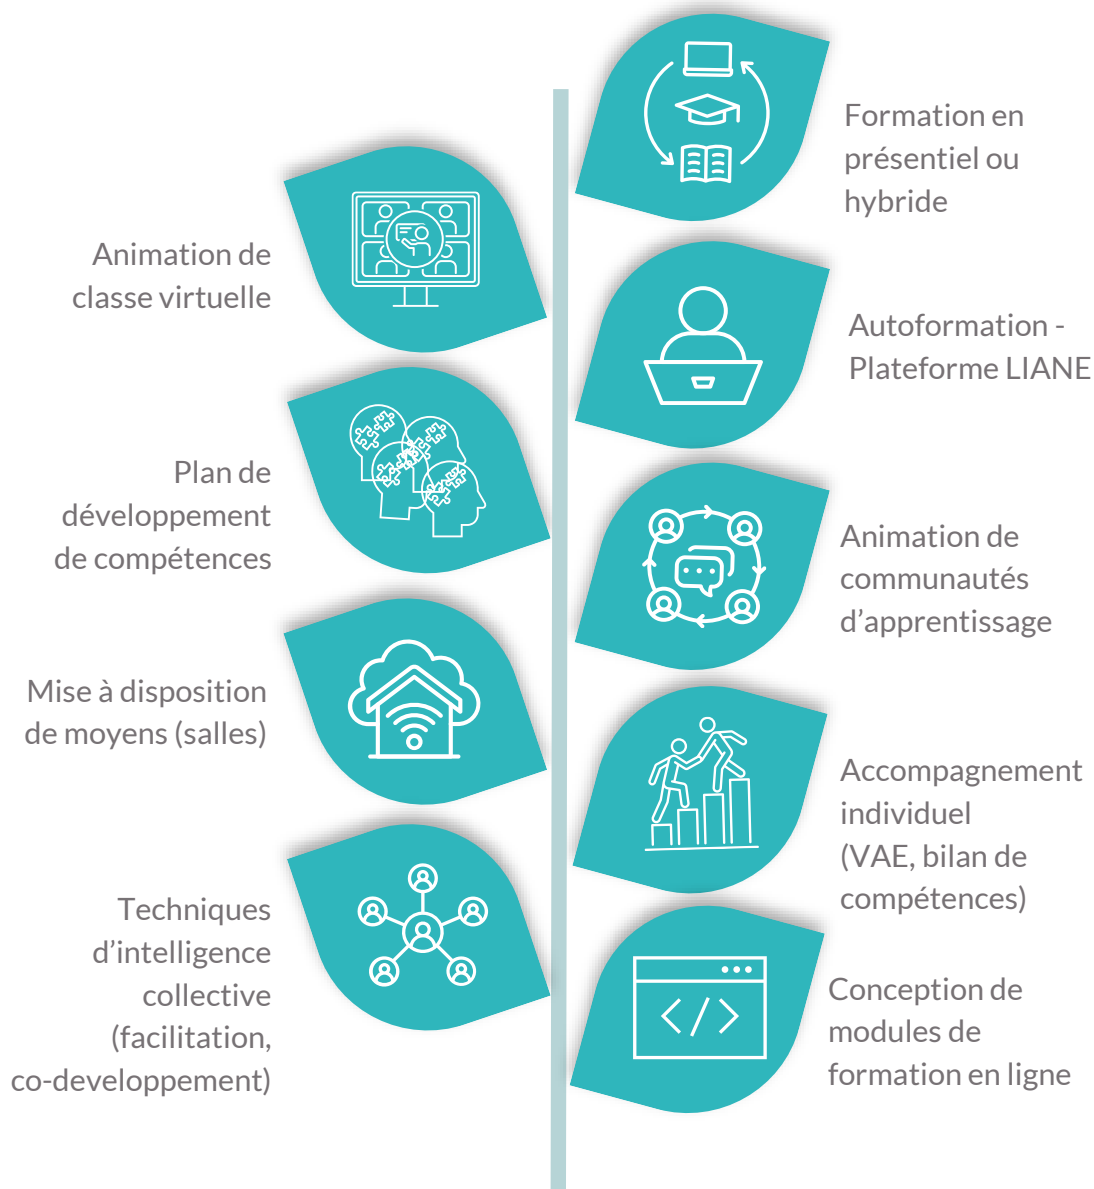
Formation en présentiel ou hybride

Animation de classe virtuelle

Autoformation - Plateforme LIANE

Plan de développement de compétences

Animation de communautés d’apprentissage

Mise à disposition de moyens (salles)

Accompagnement individuel (VAE, bilan de compétences)

Techniques d’intelligence collective (facilitation, co-developpement)

Conception de modules de formation en ligne